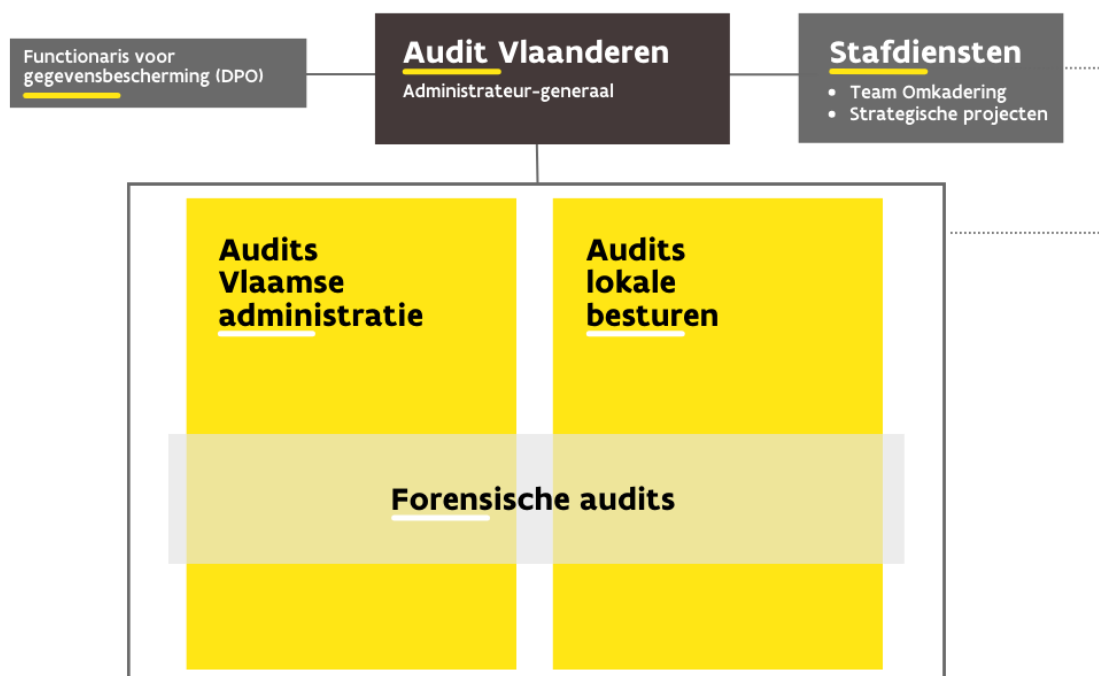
Functionaris voor gegevensbescherming (DPO)

Audit Vlaanderen

Administrateur-generaal

Stafdiensten

- Team Omkadering
- Strategische projecten

Audits Vlaamse administratie

Audits lokale besturen

Forensische audits